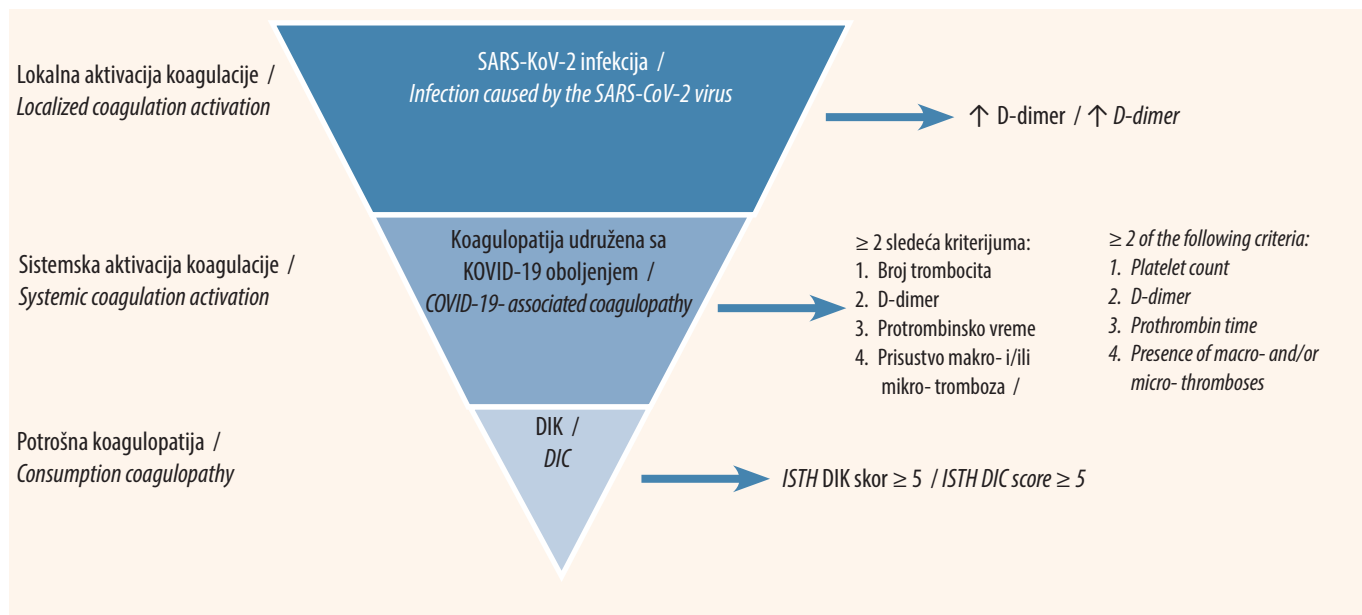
Lokalna aktivacija koagulacije /
Localized coagulation activation

SARS-KoV-2 infekcija /
Infection caused by the SARS-CoV-2 virus

↑ D-dimer / ↑ D-dimer

Sistemska aktivacija koagulacije /
Systemic coagulation activation

Koagulopatija udružena sa KOVID-19 oboljenjem /
COVID-19- associated coagulopathy

≥ 2 sledeća kriterijuma:
1. Broj trombocita
2. D-dimer
3. Protrombinsko vreme
4. Prisustvo makro- i/ili mikro- tromboza /

≥ 2 of the following criteria:
1. Platelet count
2. D-dimer
3. Prothrombin time
4. Presence of macro- and/or micro- thromboses

Potrošna koagulopatija /
Consumption coagulopathy

DIK /
DIC

ISTH DIK skor ≥ 5 / ISTH DIC score ≥ 5